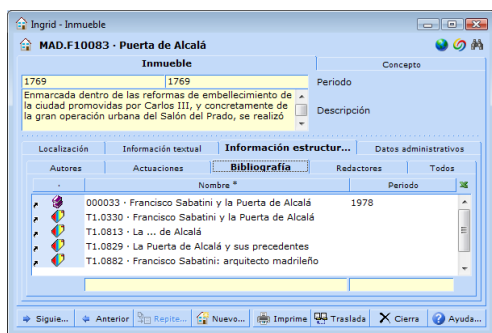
Ingrid - Inmueble

MAD.F10083 · Puerta de Alcalá

Inmueble

Concepto

1769 | 1769

Periodo

Enmarcada dentro de las reformas de embellecimiento de la ciudad promovidas por Carlos III, y concretamente de la gran operación urbana del Salón del Prado, se realizó

Descripción

Localización | Información textual | Información estructur... | Datos administrativos

Autores | Actuaciones | Bibliografía | Redactores | Todos

| · | Nombre * | Periodo |
|---|---|---|
| | 000033 · Francisco Sabatini y la Puerta de Alcalá | 1978 |
| | T1.0330 · Francisco Sabatini y la Puerta de Alcalá | |
| | T1.0813 · La ... de Alcalá | |
| | T1.0829 · La Puerta de Alcalá y sus precedentes | |
| | T1.0882 · Francisco Sabatini: arquitecto madrileño | |

Siguie... | Anterior | Repite... | Nuevo... | Imprime | Traslada | Cierra | Ayuda...